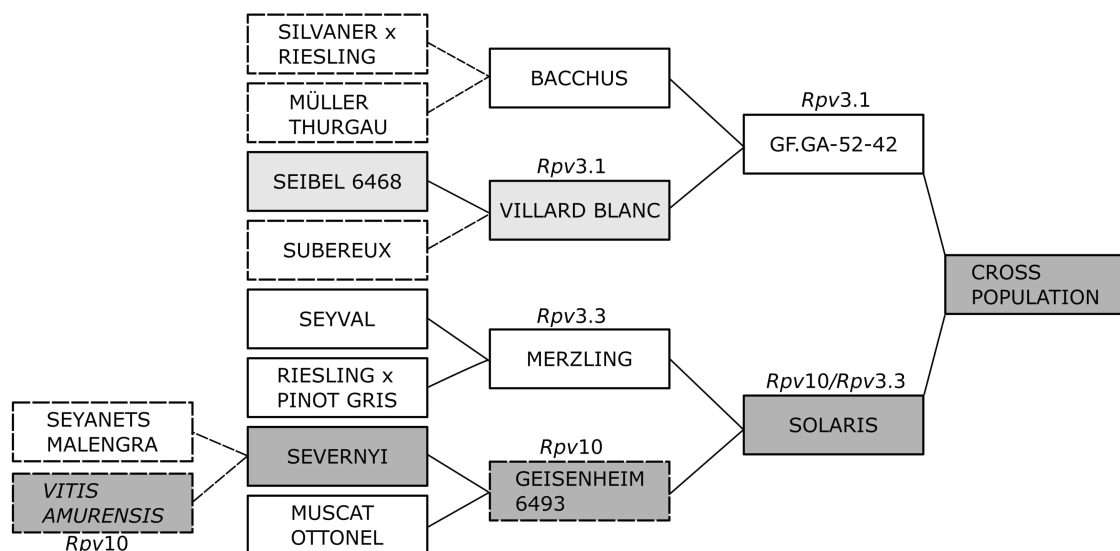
SILVANER x RIESLING

MÜLLER THURGAU

SEIBEL 6468

SUBEREUX

SEYVAL

RIESLING x PINOT GRIS

SEYANETS MALENGRA

*VITIS AMURENSIS*
*Rpv*10

SEVERNYI

MUSCAT OTTONEL

BACCHUS

*Rpv*3.1
VILLARD BLANC

*Rpv*3.3
MERZLING

*Rpv*10
GEISENHEIM 6493

*Rpv*3.1
GF.GA-52-42

*Rpv*10/*Rpv*3.3
SOLARIS

CROSS POPULATION